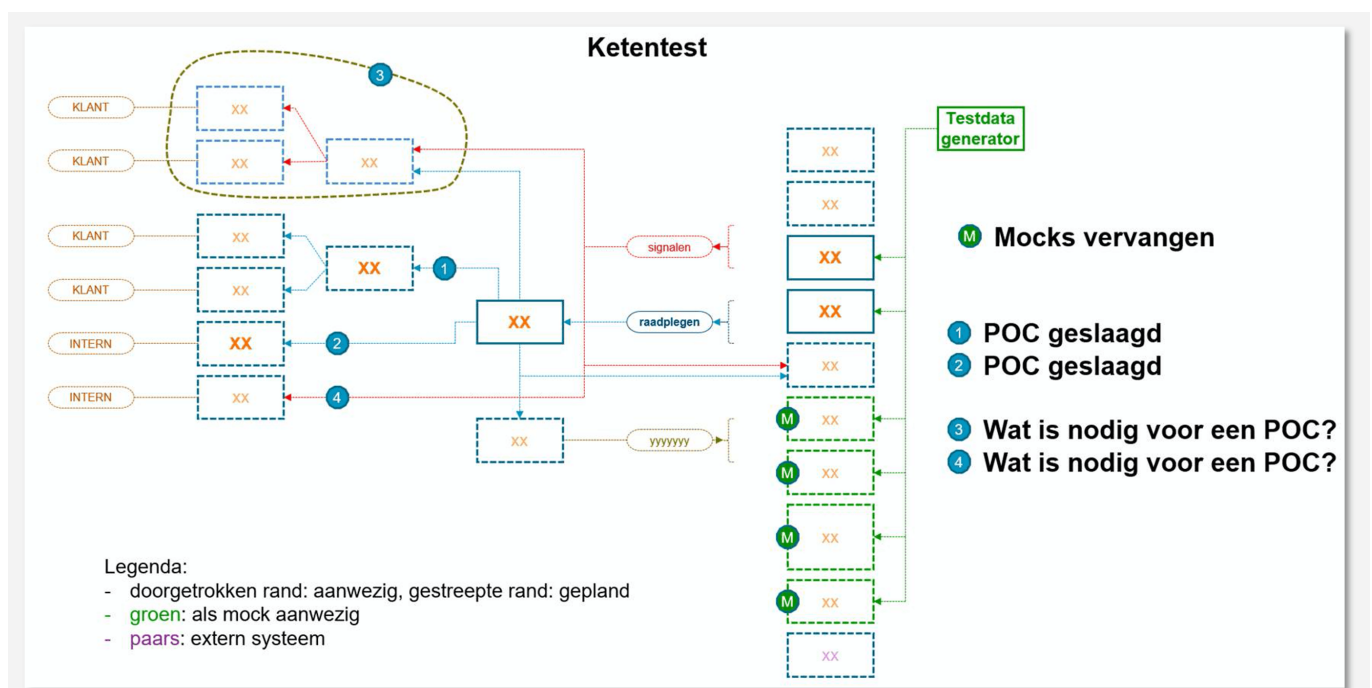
Ketentest

3

KLANT
XX
KLANT
XX
XX

KLANT
XX
XX
1
KLANT
XX
INTERN
XX
2
XX
INTERN
XX
4

signalen
raadplegen
XX
yyyyyyy

Testdata generator

XX
XX
XX
XX
XX
M XX
M XX
M XX
M XX
XX

M Mocks vervangen

1 POC geslaagd
2 POC geslaagd

3 Wat is nodig voor een POC?
4 Wat is nodig voor een POC?

Legenda:
- doorgetrokken rand: aanwezig, gestreepte rand: gepland
- groen: als mock aanwezig
- paars: extern systeem